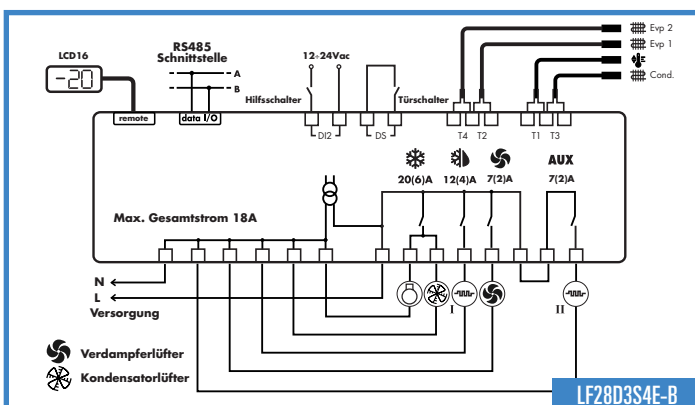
LCD16

-20

remote

RS485 Schnittstelle

A

B

data I/O

12÷24Vac

Hilfsschalter

DI2

DS

Türschalter

T4 T2

T1 T3

Evp 2

Evp 1

Cond.

20(6)A

12(4)A

7(2)A

AUX

7(2)A

Max. Gesamtstrom 18A

N

L

Versorgung

I

II

Verdampferlüfter

Kondensatorlüfter

LF28D3S4E-B